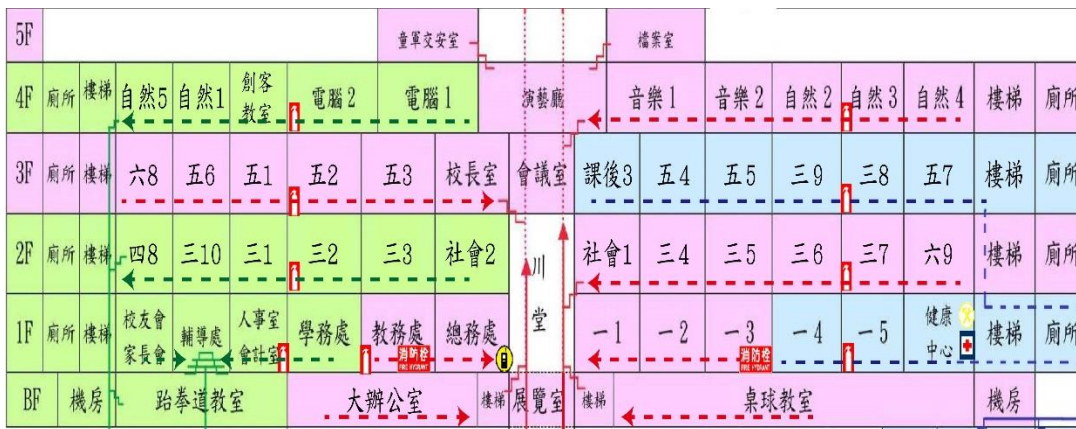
| 5F | | | | | 童軍交安室 | | | 檔案室 | | | | | | |
|---|---|---|---|---|---|---|---|---|---|---|---|---|---|---|
| 4F | 廁所 | 樓梯 | 自然5 | 自然1 | 創客教室 | 電腦2 | 電腦1 | 演藝廳 | 音樂1 | 音樂2 | 自然2 | 自然3 | 自然4 | 樓梯 | 廁所 |
| 3F | 廁所 | 樓梯 | 六8 | 五6 | 五1 | 五2 | 五3 | 校長室 | 會議室 | 課後3 | 五4 | 五5 | 三9 | 三8 | 五7 | 樓梯 | 廁所 |
| 2F | 廁所 | 樓梯 | 四8 | 三10 | 三1 | 三2 | 三3 | 社會2 | 川堂 | 社會1 | 三4 | 三5 | 三6 | 三7 | 六9 | 樓梯 | 廁所 |
| 1F | 廁所 | 樓梯 | 校友會 家長會 | 輔導處 | 人事室 會計室 | 學務處 | 教務處 | 總務處 | | 一1 | 一2 | 一3 | 一4 | 一5 | 健康中心 | 樓梯 | 廁所 |
| BF | 機房 | | 跆拳道教室 | | 大辦公室 | | 樓梯 | 展覽室 | 樓梯 | 桌球教室 | | | 機房 | |

消防栓 FIRE HYDRANT
消防栓 FIRE HYDRANT